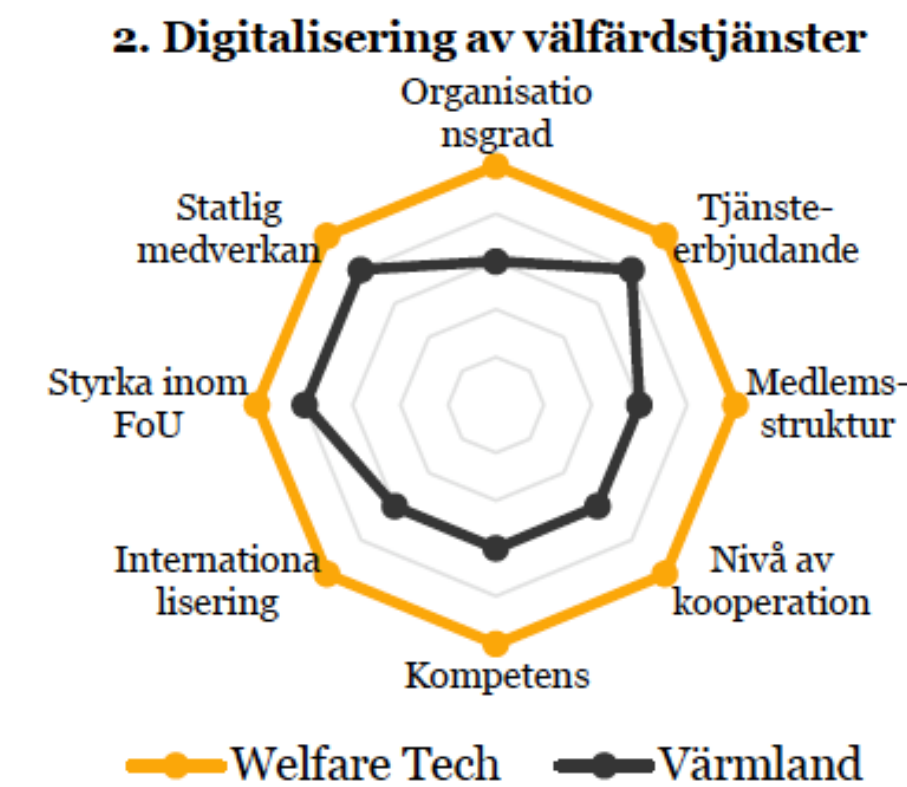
2. Digitalisering av välfärdstjänster

Organisatio nsgrad

Tjänste-erbjudande

Medlems-struktur

Nivå av kooperation

Kompetens

Internationa lisering

Styrka inom FoU

Statlig medverkan

Welfare Tech
Värmland